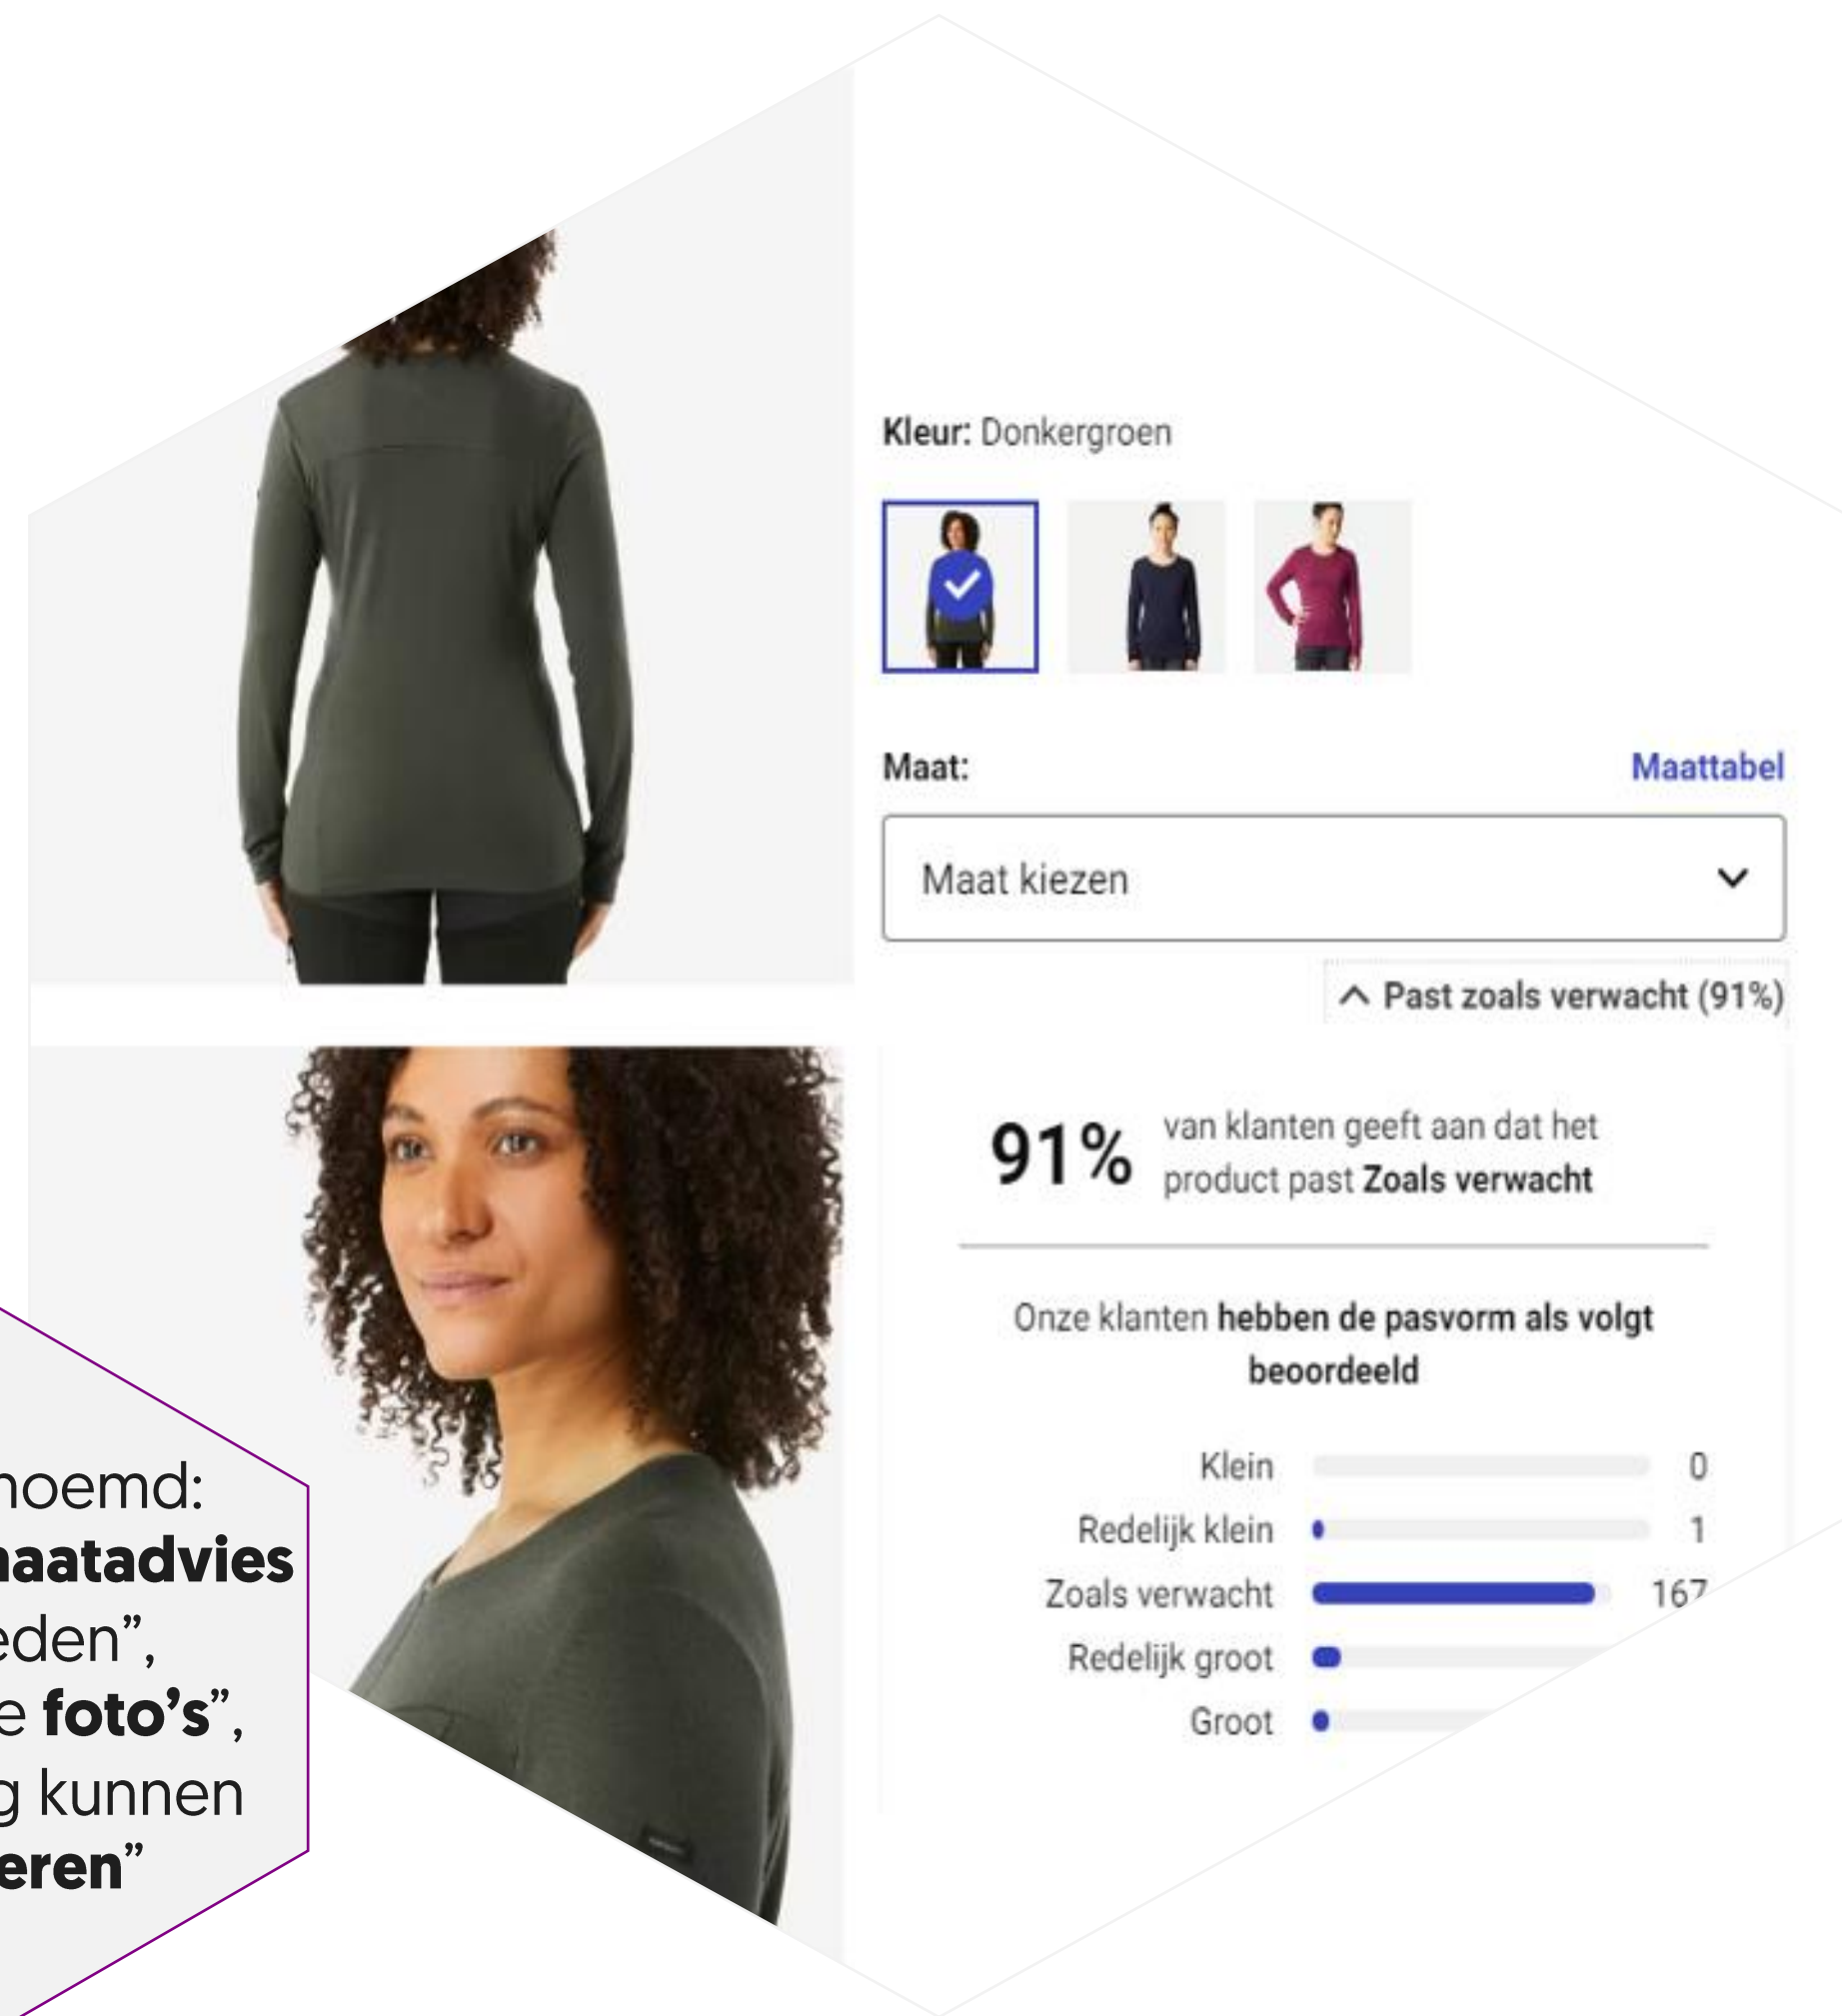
Kleur: Donkergroen

Maat:

Maattabel

Maat kiezen

Past zoals verwacht (91%)

91% van klanten geeft aan dat het product past Zoals verwacht

Onze klanten hebben de pasvorm als volgt beoordeeld

| | |
|---|---|
| Klein | 0 |
| Redelijk klein | 1 |
| Zoals verwacht | 167 |
| Redelijk groot | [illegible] |
| Groot | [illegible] |

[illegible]noemd: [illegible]aatadvies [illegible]eden", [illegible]e foto's", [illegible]g kunnen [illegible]eren"